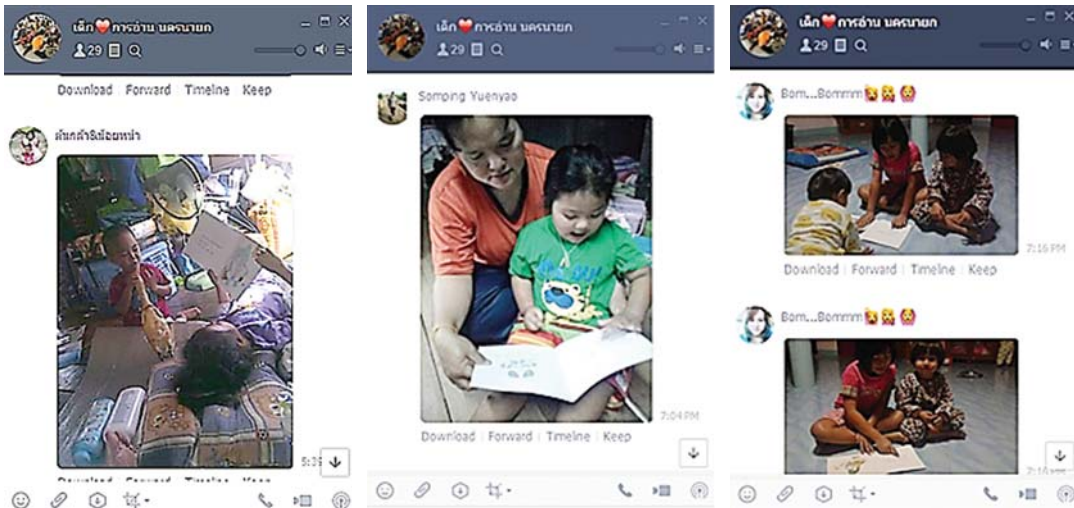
เด็ก❤การอ่าน นครนายก
29

Download | Forward | Timeline | Keep

ต้นกล้าลิขิตอยู่หน้า

5:3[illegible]

เด็ก❤การอ่าน นครนายก
29

Somping Yuenyao

7:04 PM

Download | Forward | Timeline | Keep

เด็ก❤การอ่าน นครนายก
29

Bom...Bommm

7:16 PM

Download | Forward | Timeline | Keep

Bom...Bommm

7:16 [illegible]